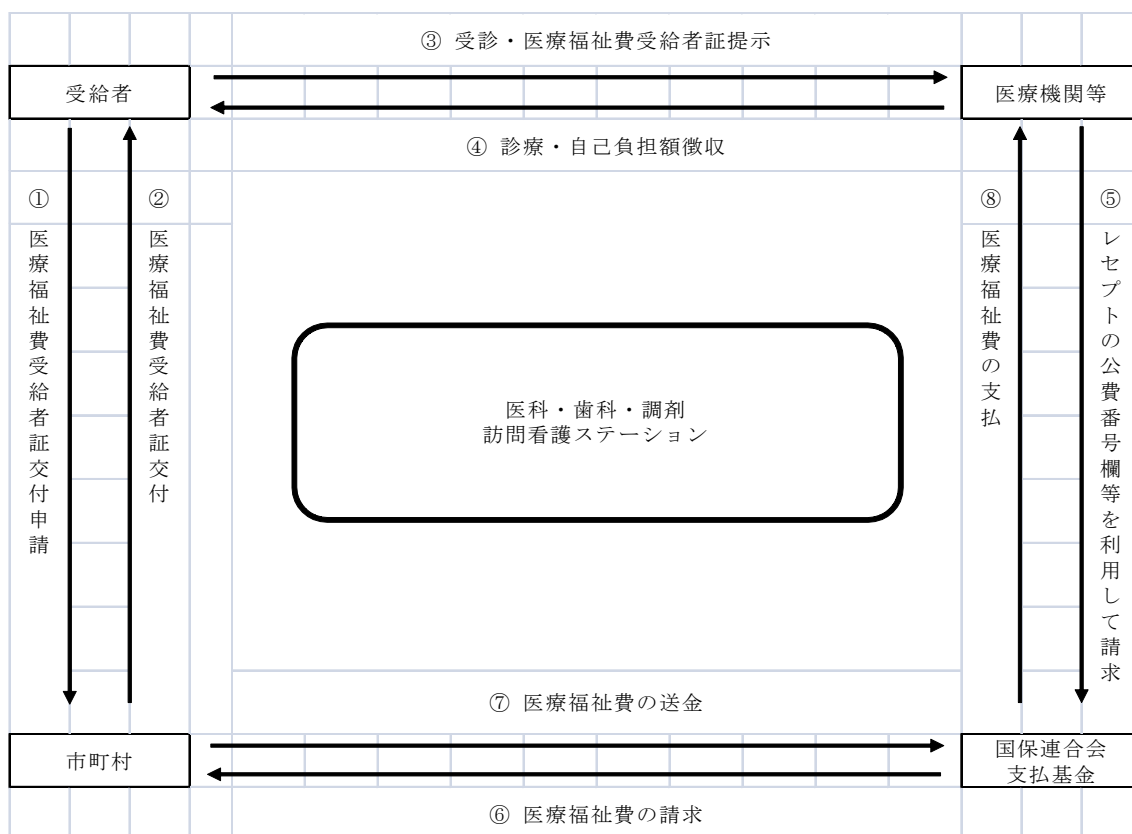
③ 受診・医療福祉費受給者証提示

受給者

医療機関等

④ 診療・自己負担額徴収

① 医療福祉費受給者証交付申請

② 医療福祉費受給者証交付

医科・歯科・調剤
訪問看護ステーション

⑧ 医療福祉費の支払

⑤ レセプトの公費番号欄等を利用して請求

⑦ 医療福祉費の送金

市町村

国保連合会
支払基金

⑥ 医療福祉費の請求